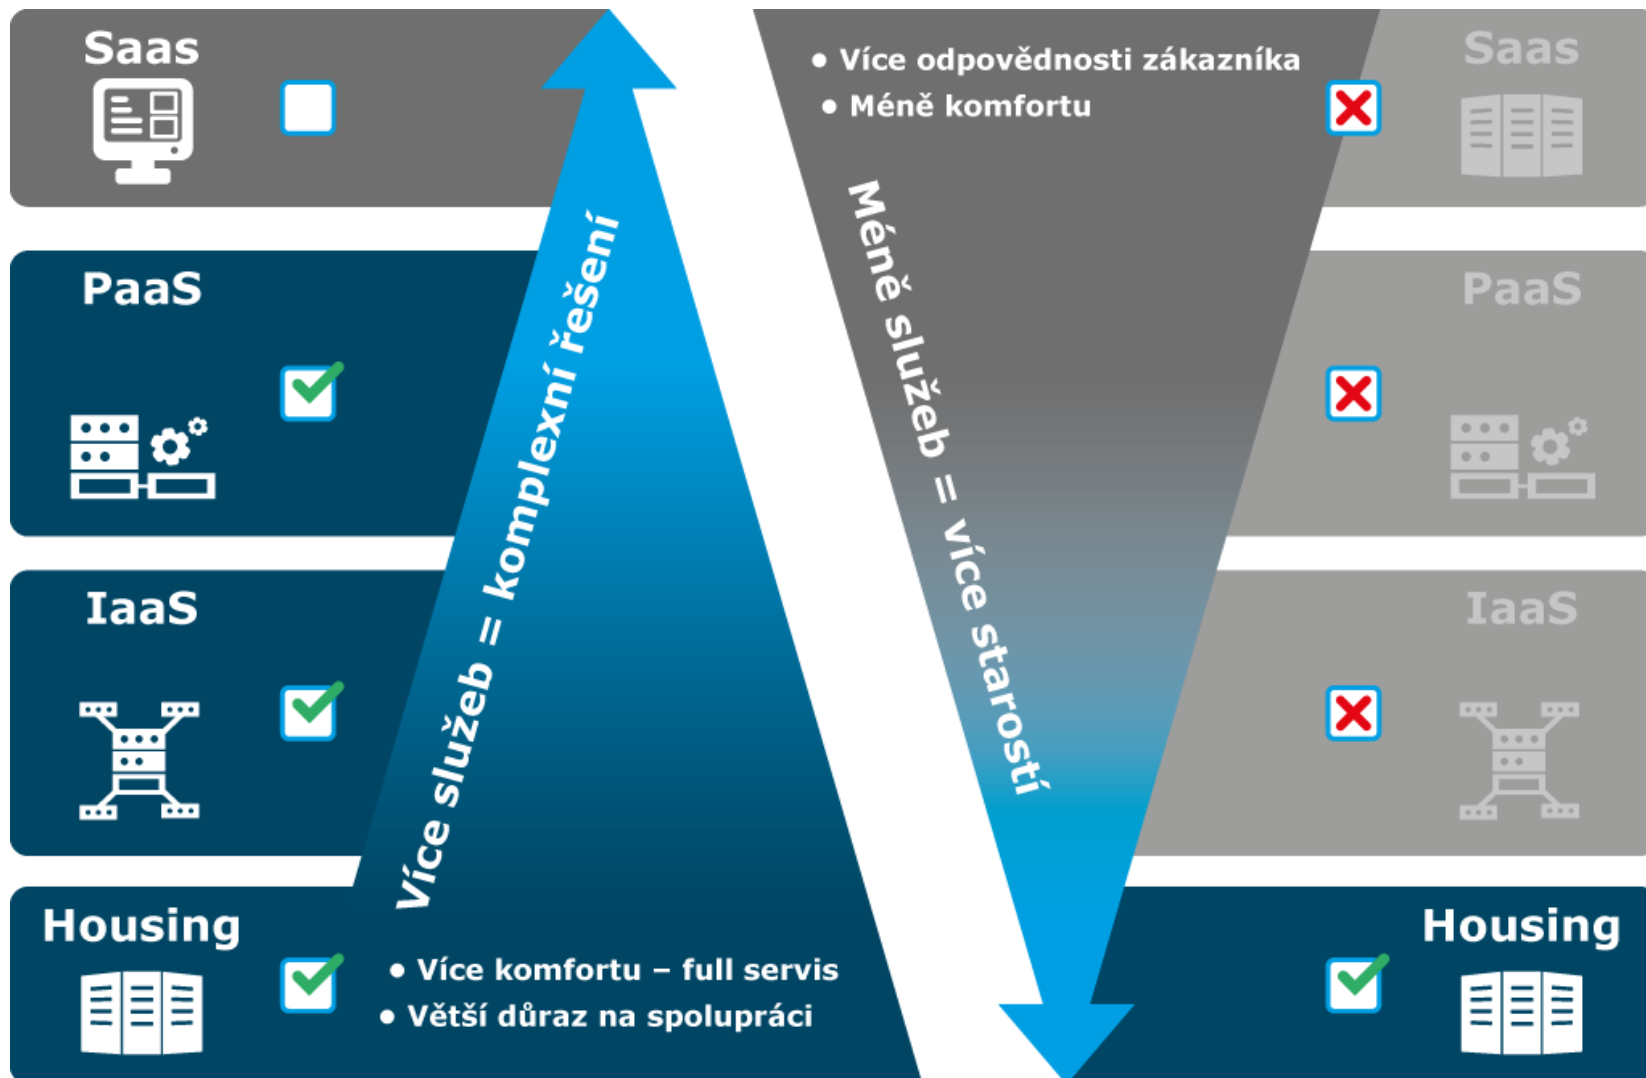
Saas

PaaS

IaaS

Housing

Více služeb = komplexní řešení

• Více komfortu – full servis
• Větší důraz na spolupráci

• Více odpovědnosti zákazníka
• Méně komfortu

Méně služeb = více starostí

Saas

PaaS

IaaS

Housing